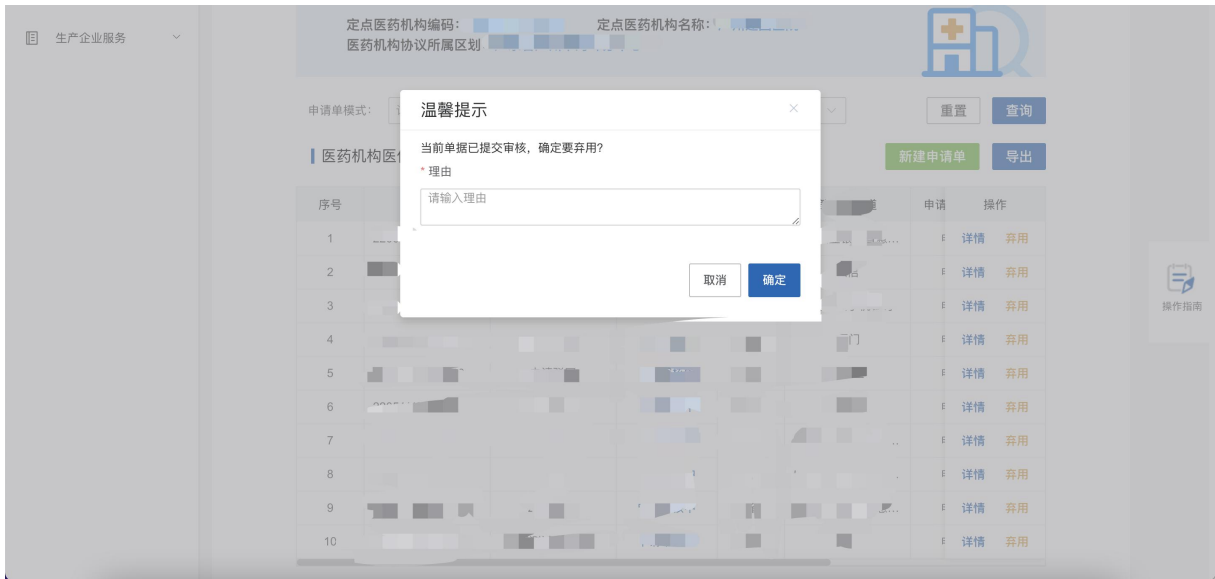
生产企业服务

定点医药机构编码：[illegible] 定点医药机构名称：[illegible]
医药机构协议所属区划 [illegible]

申请单模式：

重置 查询

医药机构医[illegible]

新建申请单 导出

温馨提示

当前单据已提交审核，确定要弃用?

* 理由

请输入理由

取消 确定

| 序号 | | | | | | 申请 | 操作 |
|---|---|---|---|---|---|---|---|
| 1 | | | | | | | 详情 弃用 |
| 2 | | | | | | | 详情 弃用 |
| 3 | | | | | | | 详情 弃用 |
| 4 | | | | | | | 详情 弃用 |
| 5 | | | | | | | 详情 弃用 |
| 6 | | | | | | | 详情 弃用 |
| 7 | | | | | | | 详情 弃用 |
| 8 | | | | | | | 详情 弃用 |
| 9 | | | | | | | 详情 弃用 |
| 10 | | | | | | | 详情 弃用 |

操作指南